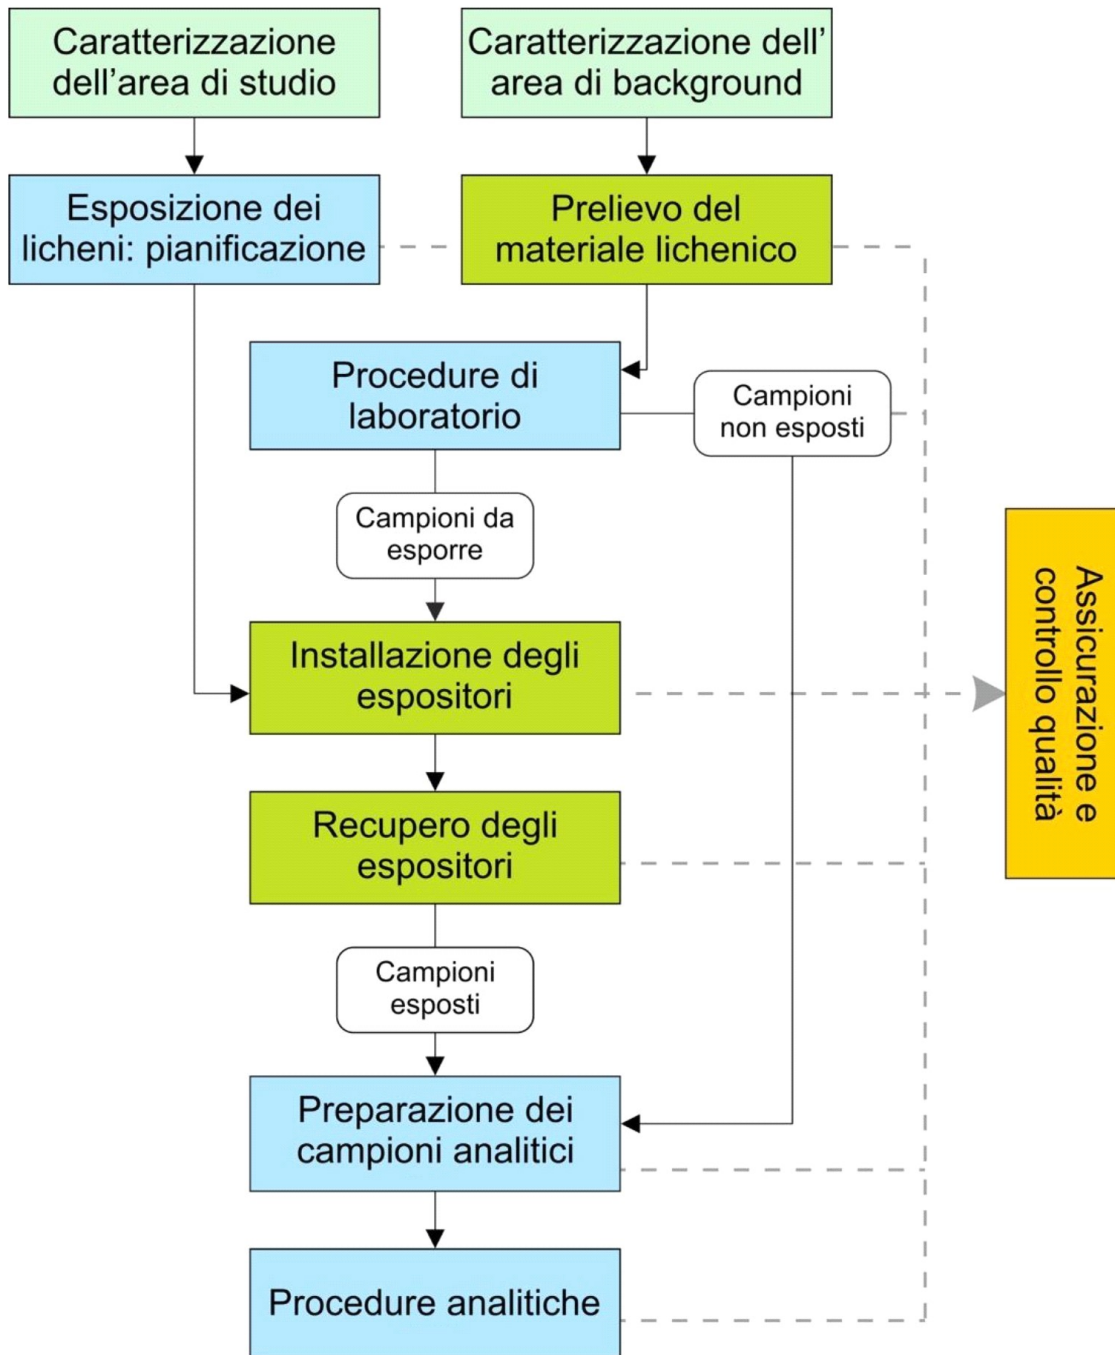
Caratterizzazione dell'area di studio

Caratterizzazione dell' area di background

Esposizione dei licheni: pianificazione

Prelievo del materiale lichenico

Procedure di laboratorio

Campioni non esposti

Campioni da esporre

Installazione degli espositori

Assicurazione e controllo qualità

Recupero degli espositori

Campioni esposti

Preparazione dei campioni analitici

Procedure analitiche